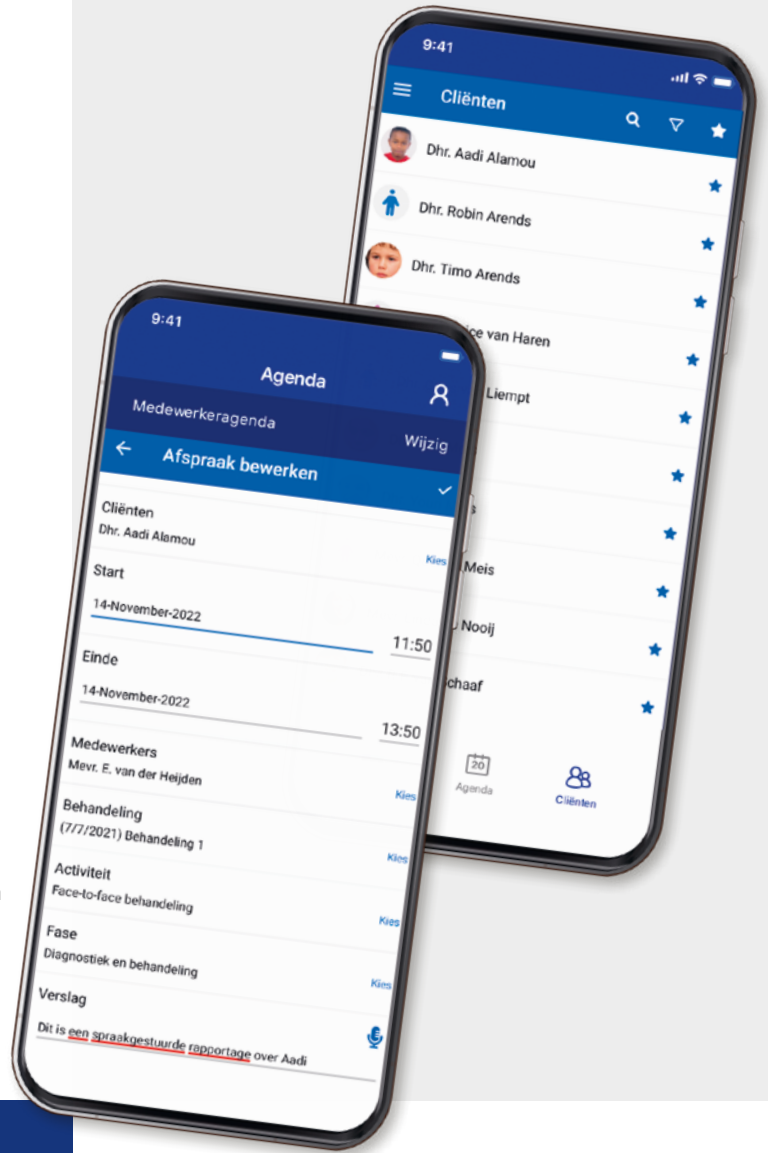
9:41

Cliënten

Dhr. Aadi Alamou

Dhr. Robin Arends

Dhr. Timo Arends

ice van Haren

Liempt

s

Meis

Nooij

chaaf

20
Agenda

Cliënten

9:41

Agenda

Medewerkeragenda

Wijzig

Afspraak bewerken

Cliënten
Dhr. Aadi Alamou
Kies

Start
14-November-2022
11:50

Einde
14-November-2022
13:50

Medewerkers
Mevr. E. van der Heijden
Kies

Behandeling
(7/7/2021) Behandeling 1
Kies

Activiteit
Face-to-face behandeling
Kies

Fase
Diagnostiek en behandeling
Kies

Verslag
Dit is een spraakgestuurde rapportage over Aadi